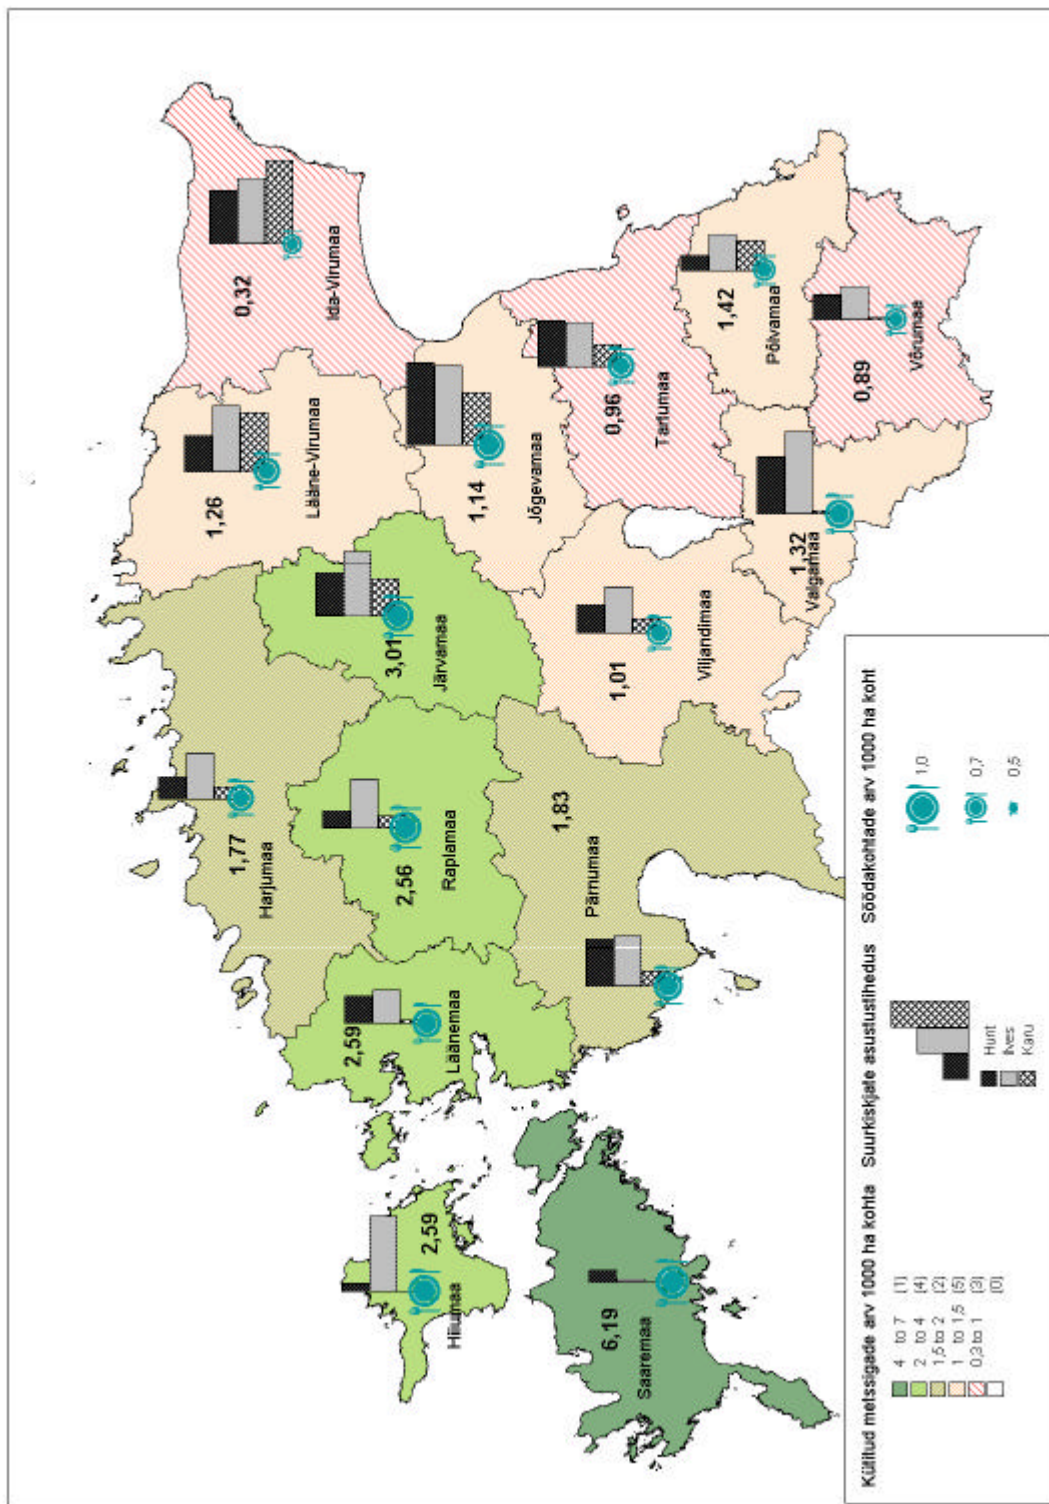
0,32
Ida-Virumaa
1,26
Lääne-Virumaa
1,14
Jõgevamaa
0,96
Tartumaa
1,42
Põlvamaa
0,89
Võrumaa
1,32
Valgamaa
3,01
Järvamaa
1,01
Viljandimaa
1,77
Harjumaa
2,56
Raplamaa
1,83
Pärnumaa
2,59
Läänemaa
2,59
Hiiumaa
6,19
Saaremaa

Kütitud metssigade arv 1000 ha kohta
4 to 7 (1)
2 to 4 (4)
1,5 to 2 (2)
1 to 1,5 (5)
0,3 to 1 (3)
(0)

Suurkiskjate asustustihedus
Hunt
Ilves
Karu

Söödakohtade arv 1000 ha kohta
1,0
0,7
0,5